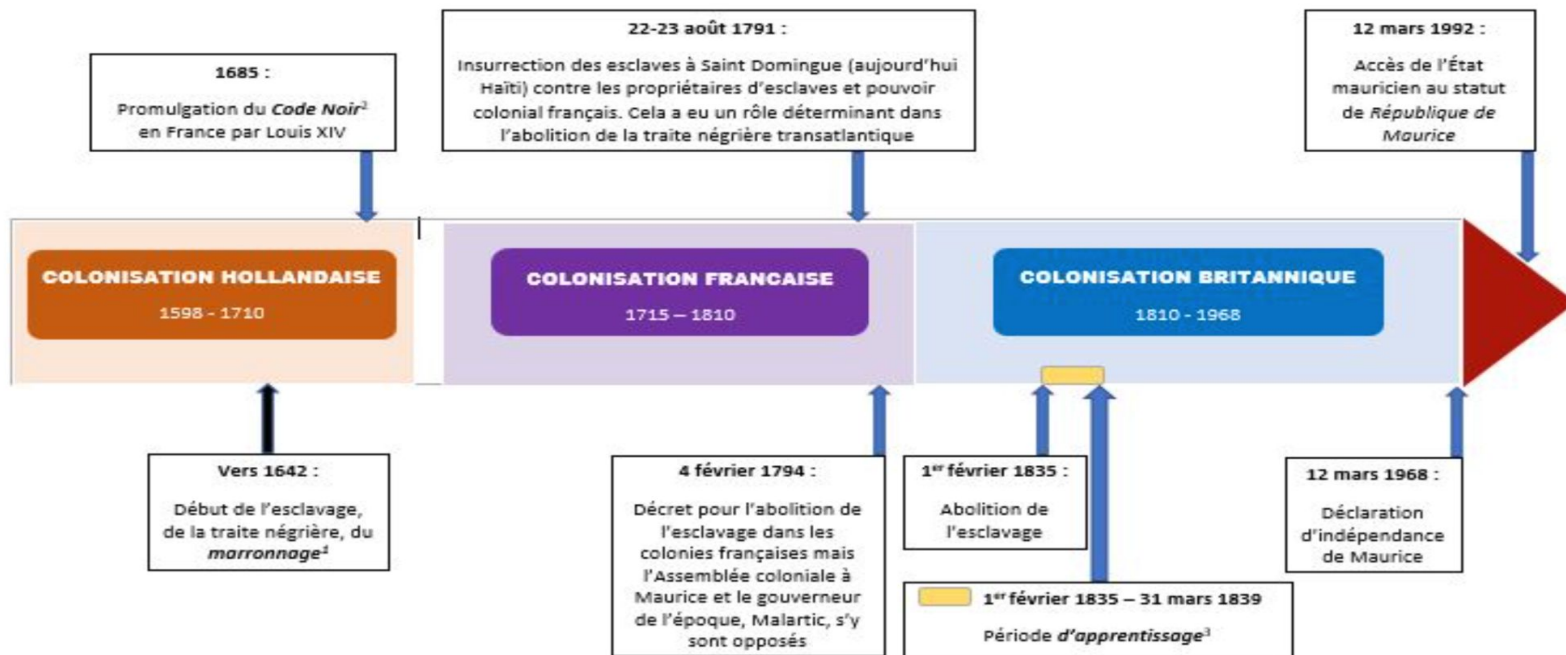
1685 :

Promulgation du *Code Noir*$^{2}$ en France par Louis XIV

22-23 août 1791 :

Insurrection des esclaves à Saint Domingue (aujourd'hui Haïti) contre les propriétaires d'esclaves et pouvoir colonial français. Cela a eu un rôle déterminant dans l'abolition de la traite négrière transatlantique

12 mars 1992 :

Accès de l'État mauricien au statut de *République de Maurice*

COLONISATION HOLLANDAISE

1598 - 1710

COLONISATION FRANCAISE

1715 – 1810

COLONISATION BRITANNIQUE

1810 - 1968

Vers 1642 :

Début de l'esclavage, de la traite négrière, du *marronnage*$^{1}$

4 février 1794 :

Décret pour l'abolition de l'esclavage dans les colonies françaises mais l'Assemblée coloniale à Maurice et le gouverneur de l'époque, Malartic, s'y sont opposés

1$^{er}$ février 1835 :

Abolition de l'esclavage

1$^{er}$ février 1835 – 31 mars 1839

Période *d'apprentissage*$^{3}$

12 mars 1968 :

Déclaration d'indépendance de Maurice